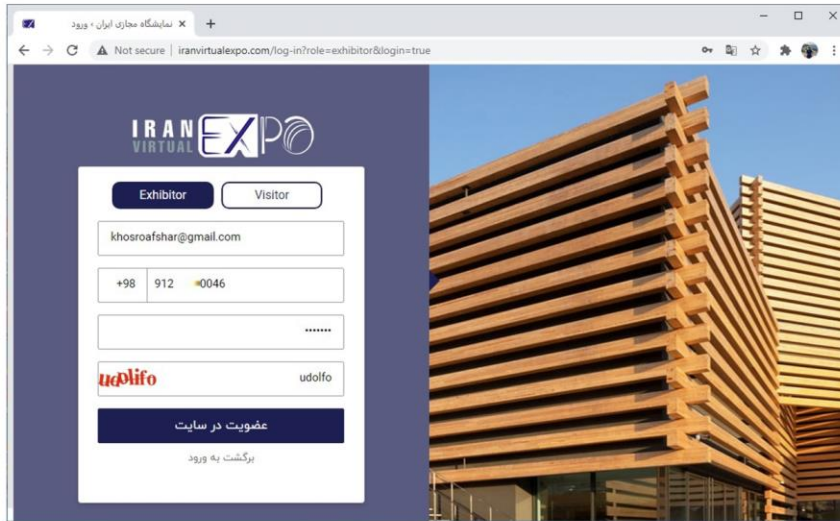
نمایشگاه مجازی ایران - ورود ×
+
Not secure | iranvirtualexpo.com/log-in?role=exhibitor&login=true

IRAN VIRTUAL EXPO

Exhibitor
Visitor

khosroafshar@gmail.com

+98 912 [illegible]0046

•••••••

udolifo
udolfo

عضویت در سایت

برگشت به ورود